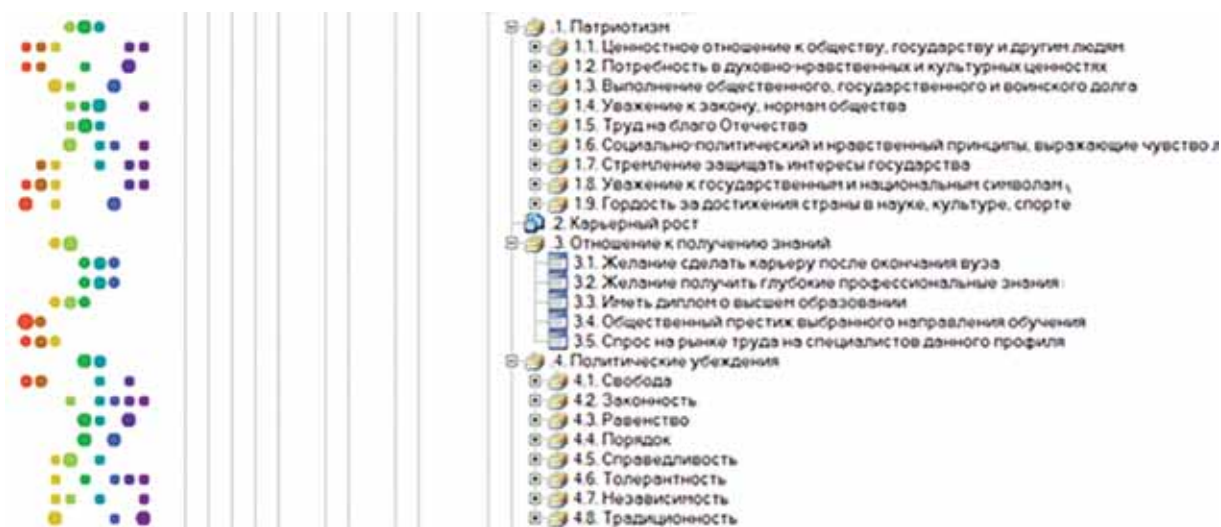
.1. Патриотизм
1.1. Ценностное отношение к обществу, государству и другим людям
1.2. Потребность в духовно-нравственных и культурных ценностях
1.3. Выполнение общественного, государственного и воинского долга
1.4. Уважение к закону, нормам общества
1.5. Труд на благо Отечества
1.6. Социально-политический и нравственный принципы, выражающие чувство л
1.7. Стремление защищать интересы государства
1.8. Уважение к государственным и национальным символам
1.9. Гордость за достижения страны в науке, культуре, спорте
2. Карьерный рост
3. Отношение к получению знаний
3.1. Желание сделать карьеру после окончания вуза
3.2. Желание получить глубокие профессиональные знания
3.3. Иметь диплом о высшем образовании
3.4. Общественный престиж выбранного направления обучения
3.5. Спрос на рынке труда на специалистов данного профиля
.4. Политические убеждения
4.1. Свобода
4.2. Законность
4.3. Равенство
4.4. Порядок
4.5. Справедливость
4.6. Толерантность
4.7. Независимость
4.8. Традиционность